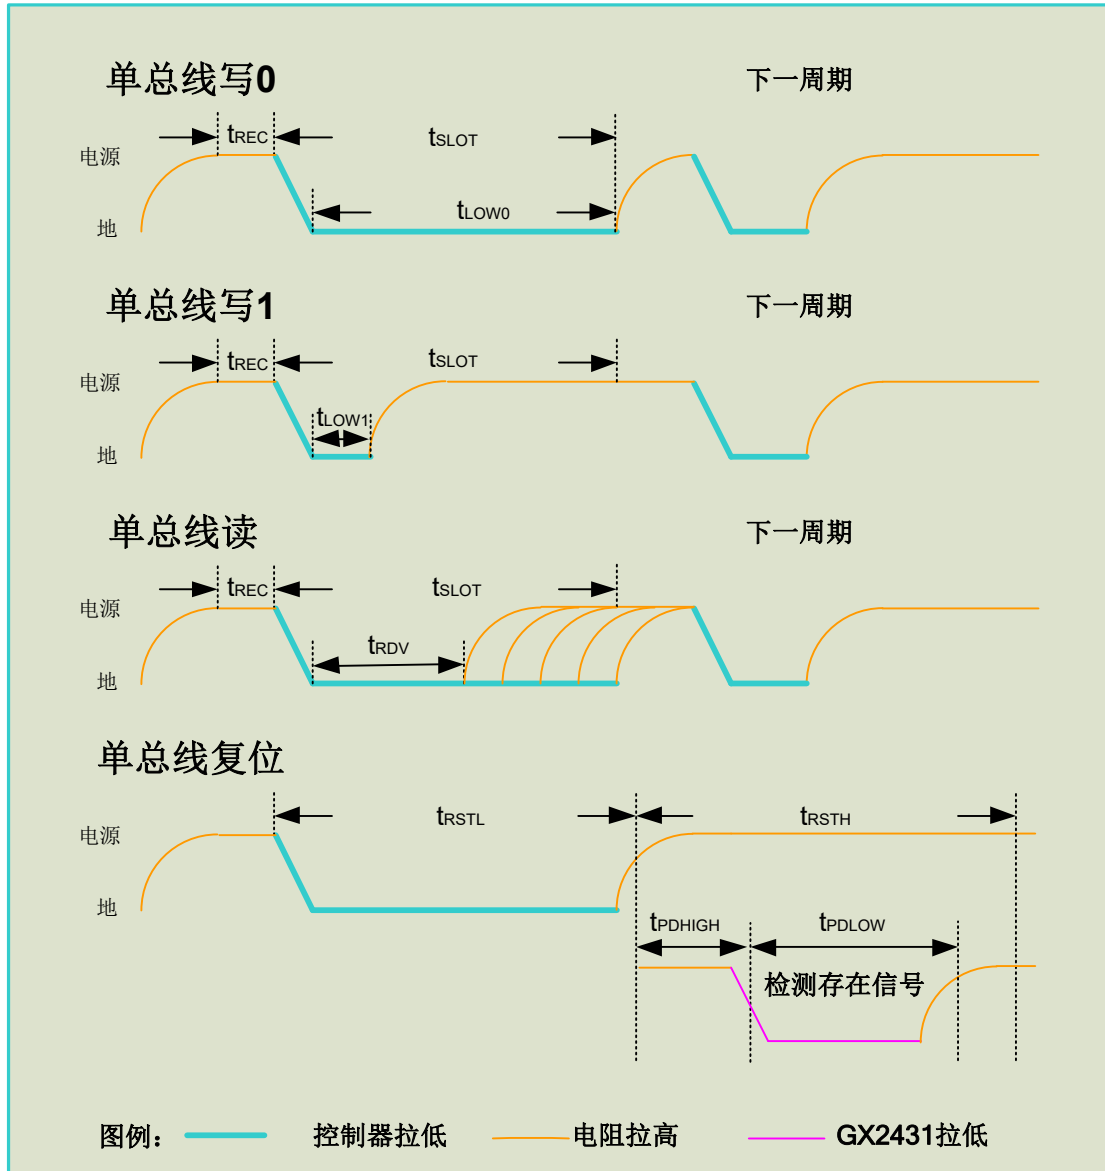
单总线写0

下一周期

$t_{REC}$

$t_{SLOT}$

电源

$t_{LOW0}$

地

单总线写1

下一周期

$t_{REC}$

$t_{SLOT}$

电源

$t_{LOW1}$

地

单总线读

下一周期

$t_{REC}$

$t_{SLOT}$

电源

$t_{RDV}$

地

单总线复位

$t_{RSTL}$

$t_{RSTH}$

电源

地

$t_{PDHIGH}$

$t_{PDLOW}$

检测存在信号

图例： 控制器拉低 电阻拉高 GX2431拉低